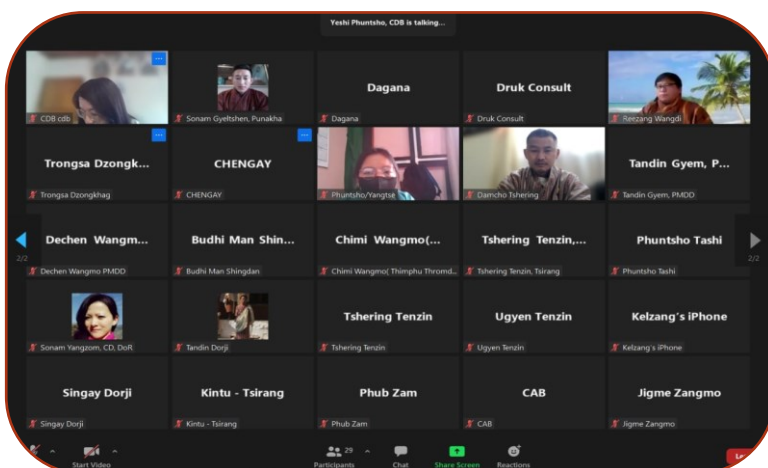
Yeshi Phuntsho, CDB is talking...

CDB cdb

Sonam Gyeltshen, Punakha

Dagana
Dagana

Druk Consult
Druk Consult

Reezang Wangdi

Trongsa Dzongk...
Trongsa Dzongkhag

CHENGAY
CHENGAY

Phuntsho/Yangtse

Damcho Tshering

Tandin Gyem, P...
Tandin Gyem, PMDD

2/2

Dechen Wangm...
Dechen Wangmo PMDD

Budhi Man Shin...
Budhi Man Shingdan

Chimi Wangmo(...
Chimi Wangmo( Thimphu Thromd...

Tshering Tenzin,...
Tshering Tenzin, Tsirang

Phuntsho Tashi
Phuntsho Tashi

2/2

Sonam Yangzom, CD, DoR

Tandin Dorji

Tshering Tenzin
Tshering Tenzin

Ugyen Tenzin
Ugyen Tenzin

Kelzang's iPhone
Kelzang's iPhone

Singay Dorji
Singay Dorji

Kintu - Tsirang
Kintu - Tsirang

Phub Zam
Phub Zam

CAB
CAB

Jigme Zangmo
Jigme Zangmo

Start Video

29
Participants

Chat

Share Screen

Reactions

Le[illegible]